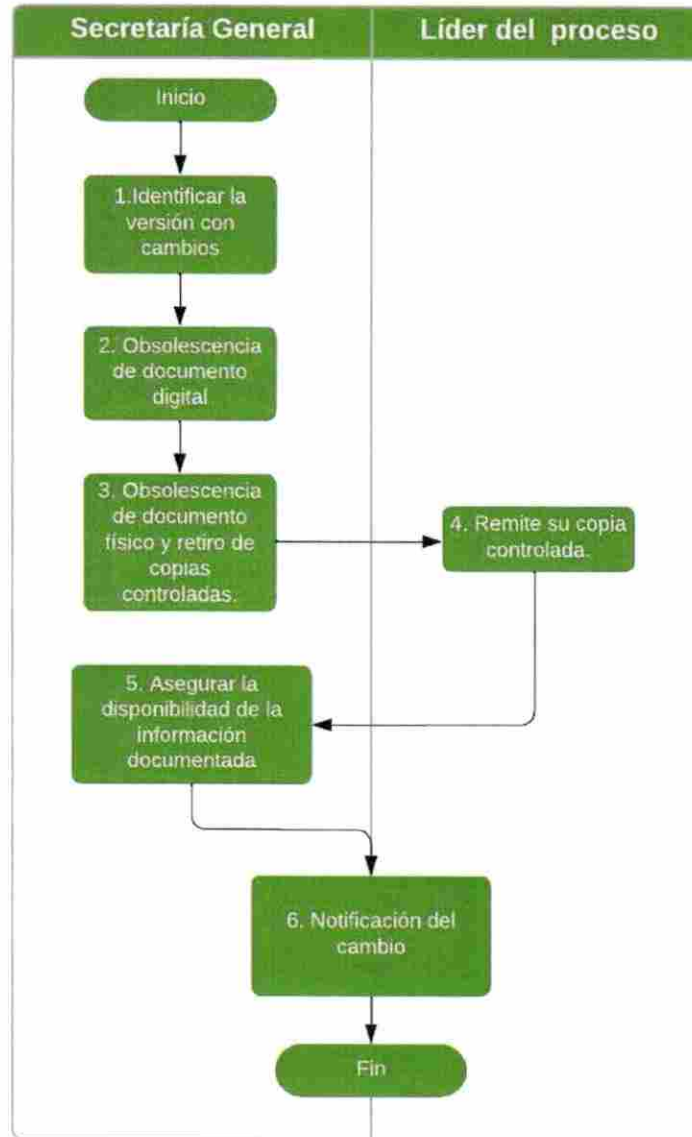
Secretaría General

Líder del proceso

Inicio

1.Identificar la versión con cambios

2. Obsolescencia de documento digital

3. Obsolescencia de documento físico y retiro de copias controladas.

4. Remite su copia controlada.

5. Asegurar la disponibilidad de la información documentada

6. Notificación del cambio

Fin